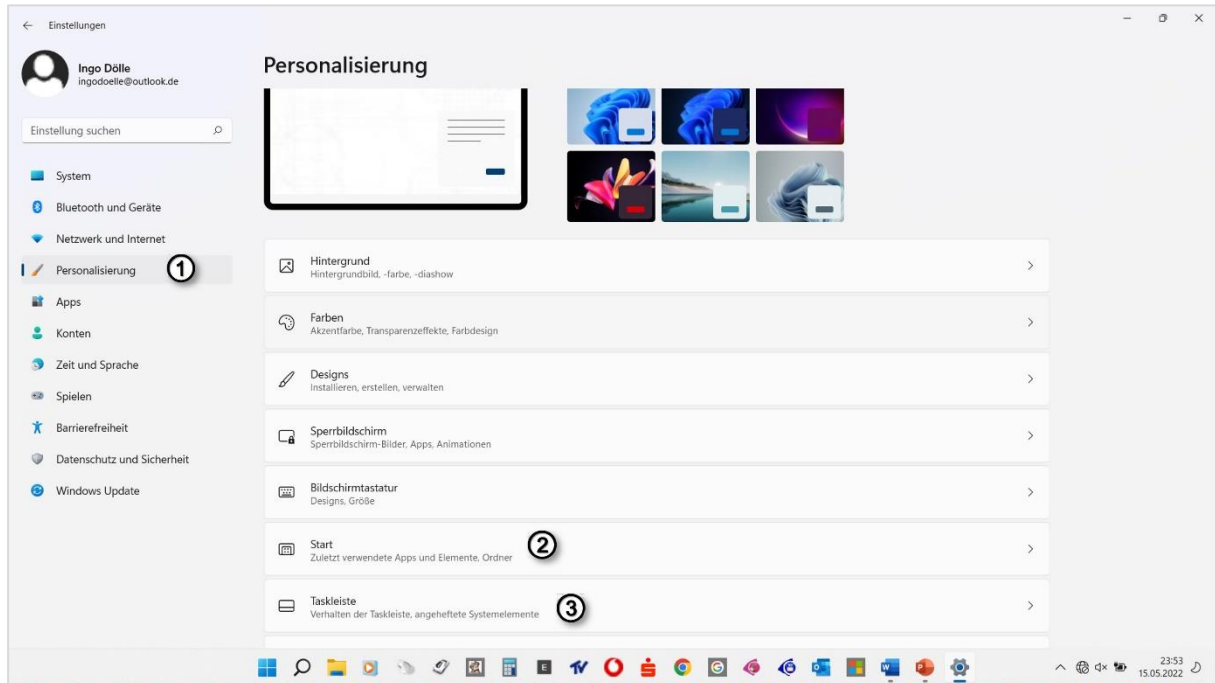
← Einstellungen

Ingo Dölle
ingodoelle@outlook.de

Einstellung suchen

System

Bluetooth und Geräte

Netzwerk und Internet

Personalisierung ①

Apps

Konten

Zeit und Sprache

Spielen

Barrierefreiheit

Datenschutz und Sicherheit

Windows Update

Personalisierung

Hintergrund
Hintergrundbild, -farbe, -diashow

Farben
Akzentfarbe, Transparenzeffekte, Farbdesign

Designs
Installieren, erstellen, verwalten

Sperrbildschirm
Sperrbildschirm-Bilder, Apps, Animationen

Bildschirmtastatur
Designs, Größe

Start ②
Zuletzt verwendete Apps und Elemente, Ordner

Taskleiste ③
Verhalten der Taskleiste, angeheftete Systemelemente

23:53
15.05.2022